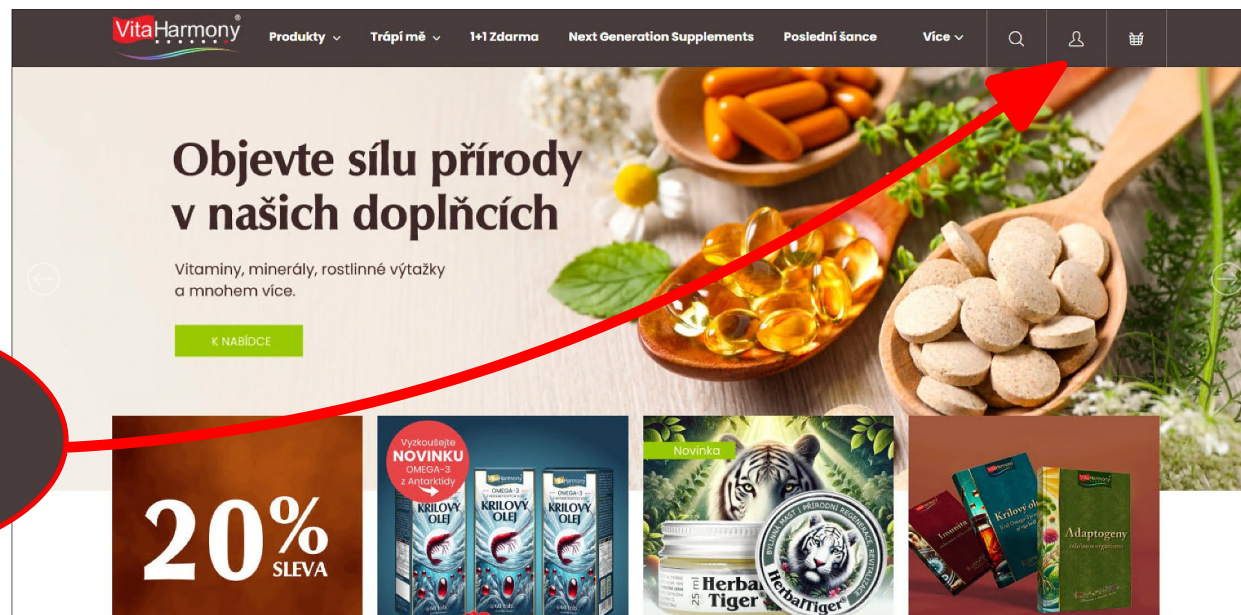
VitaHarmony®

Produkty Trápí mě 1+1 Zdarma Next Generation Supplements Poslední šance Více

Objevte sílu přírody v našich doplňcích

Vitaminy, minerály, rostlinné výtažky a mnohem více.

K NABÍDCE

20% SLEVA

Vyzkoušejte NOVINKU OMEGA-3 z Antarktidy

VitaHarmony OMEGA-3 KRILOVÝ OLEJ

Novinka

25 ml HerbalTiger

HerbalTiger

Imunita

Krilový olej

Adaptogeny